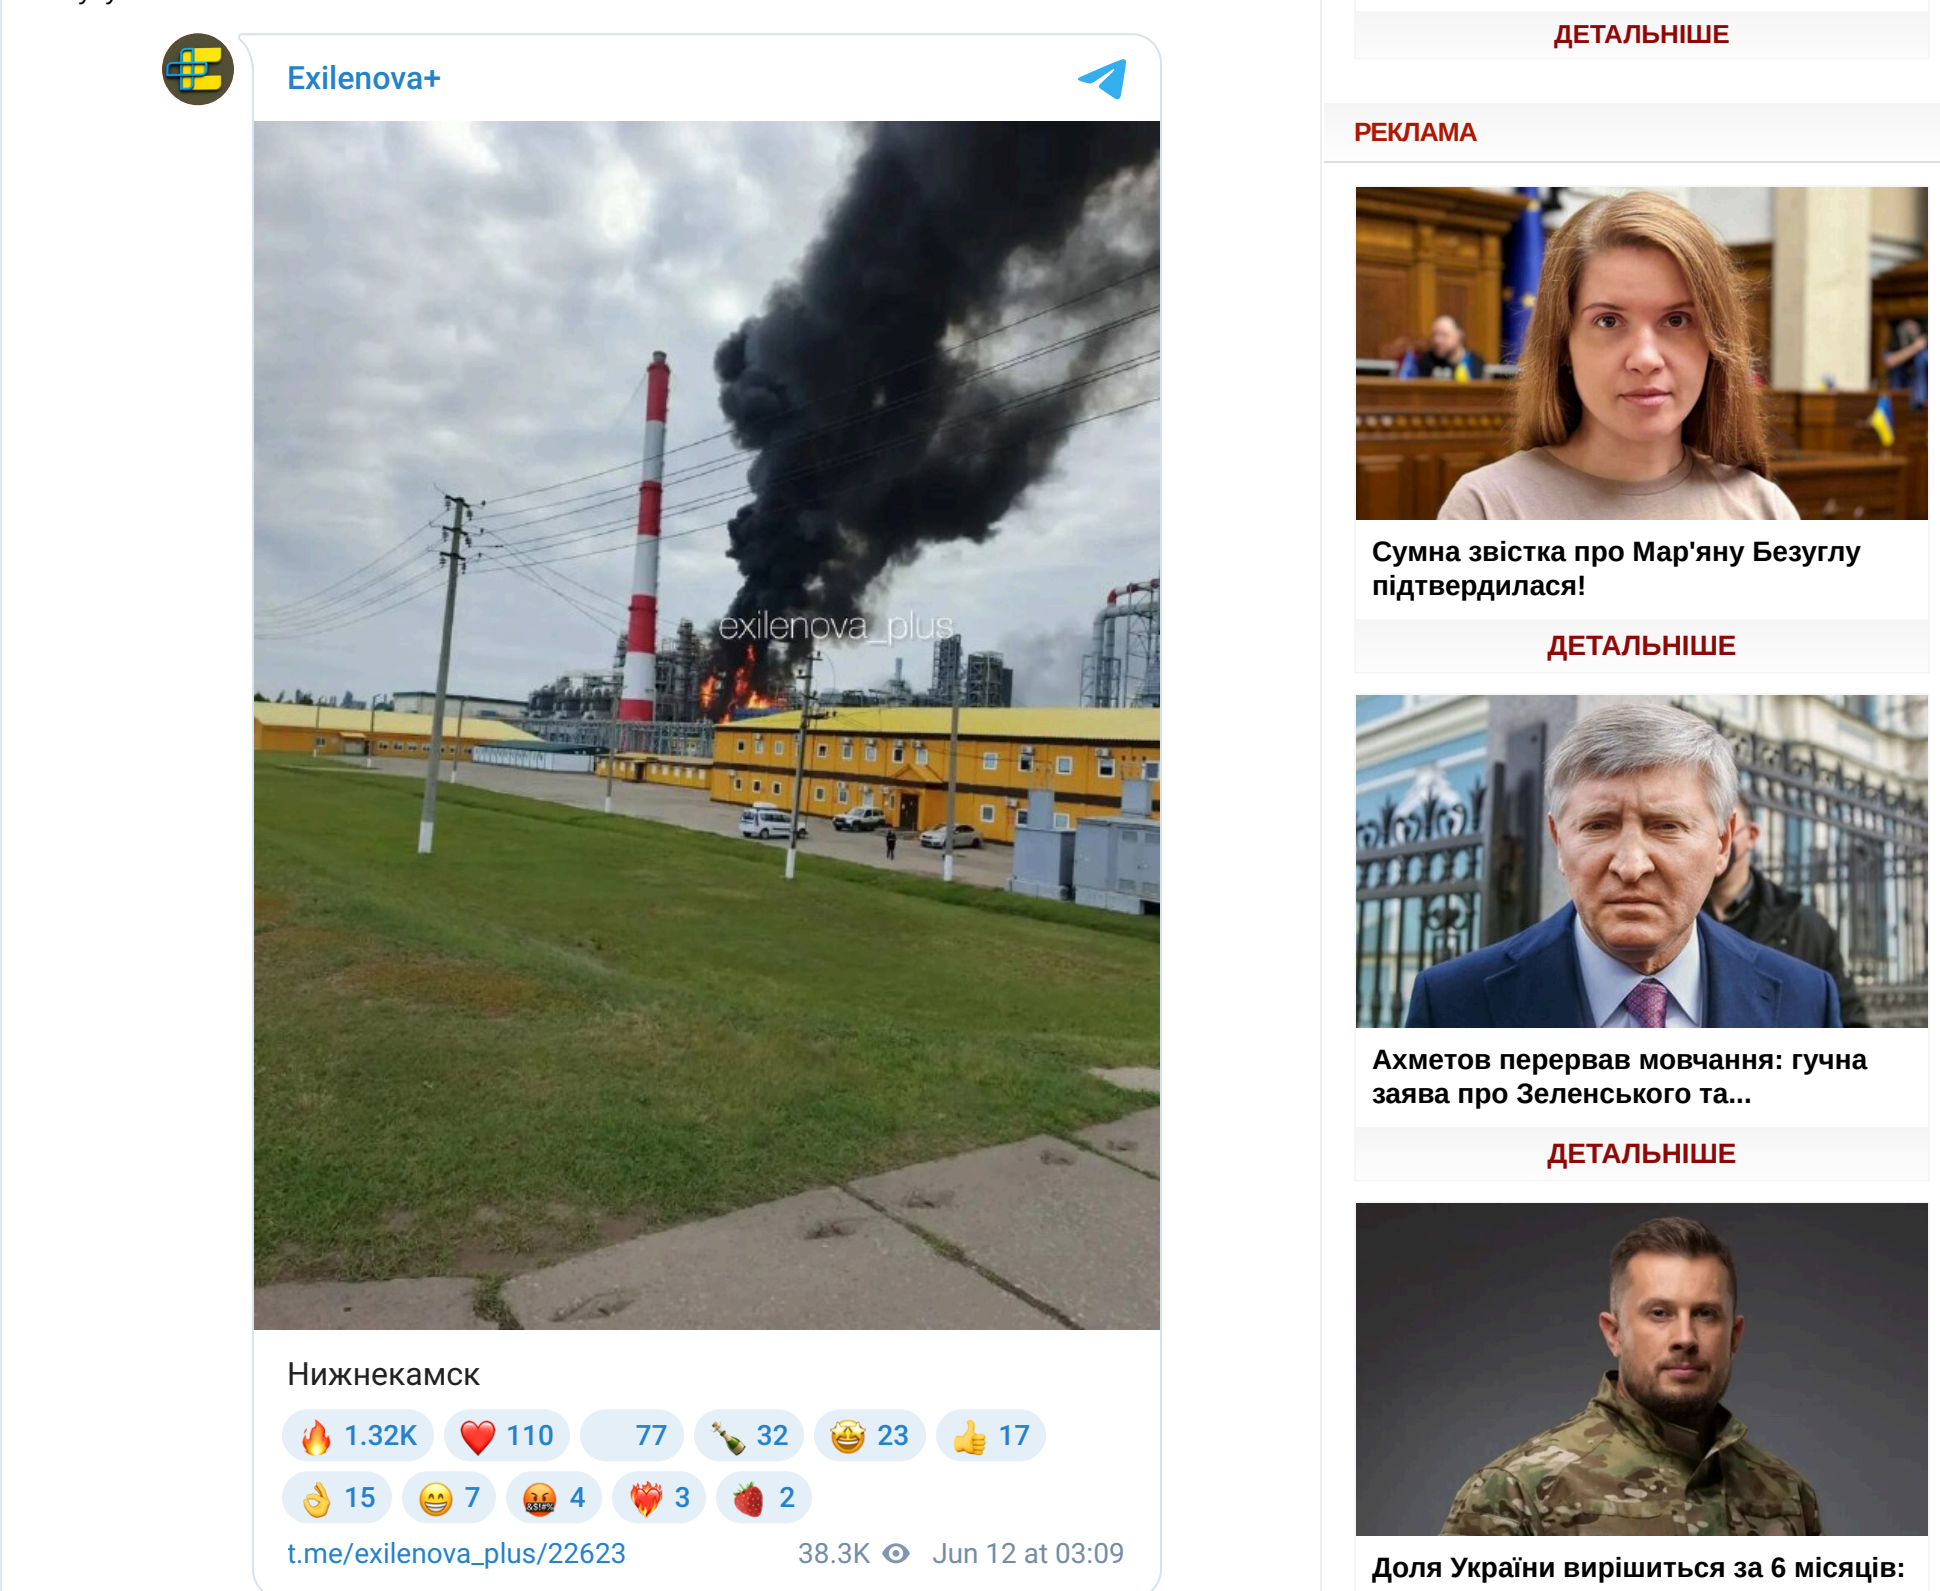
Exilenova+

exilenova_plus

Нижнекамск

🔥 1.32K ❤️ 110 77 🍾 32 🤩 23 👍 17
👌 15 😁 7 🤬 4 ❤️‍🔥 3 🍓 2

t.me/exilenova_plus/22623 38.3K Jun 12 at 03:09

ДЕТАЛЬНІШЕ

РЕКЛАМА

Сумна звістка про Мар'яну Безуглу підтвердилася!

ДЕТАЛЬНІШЕ

Ахметов перервав мовчання: гучна заява про Зеленського та...

ДЕТАЛЬНІШЕ

Доля України вирішиться за 6 місяців: